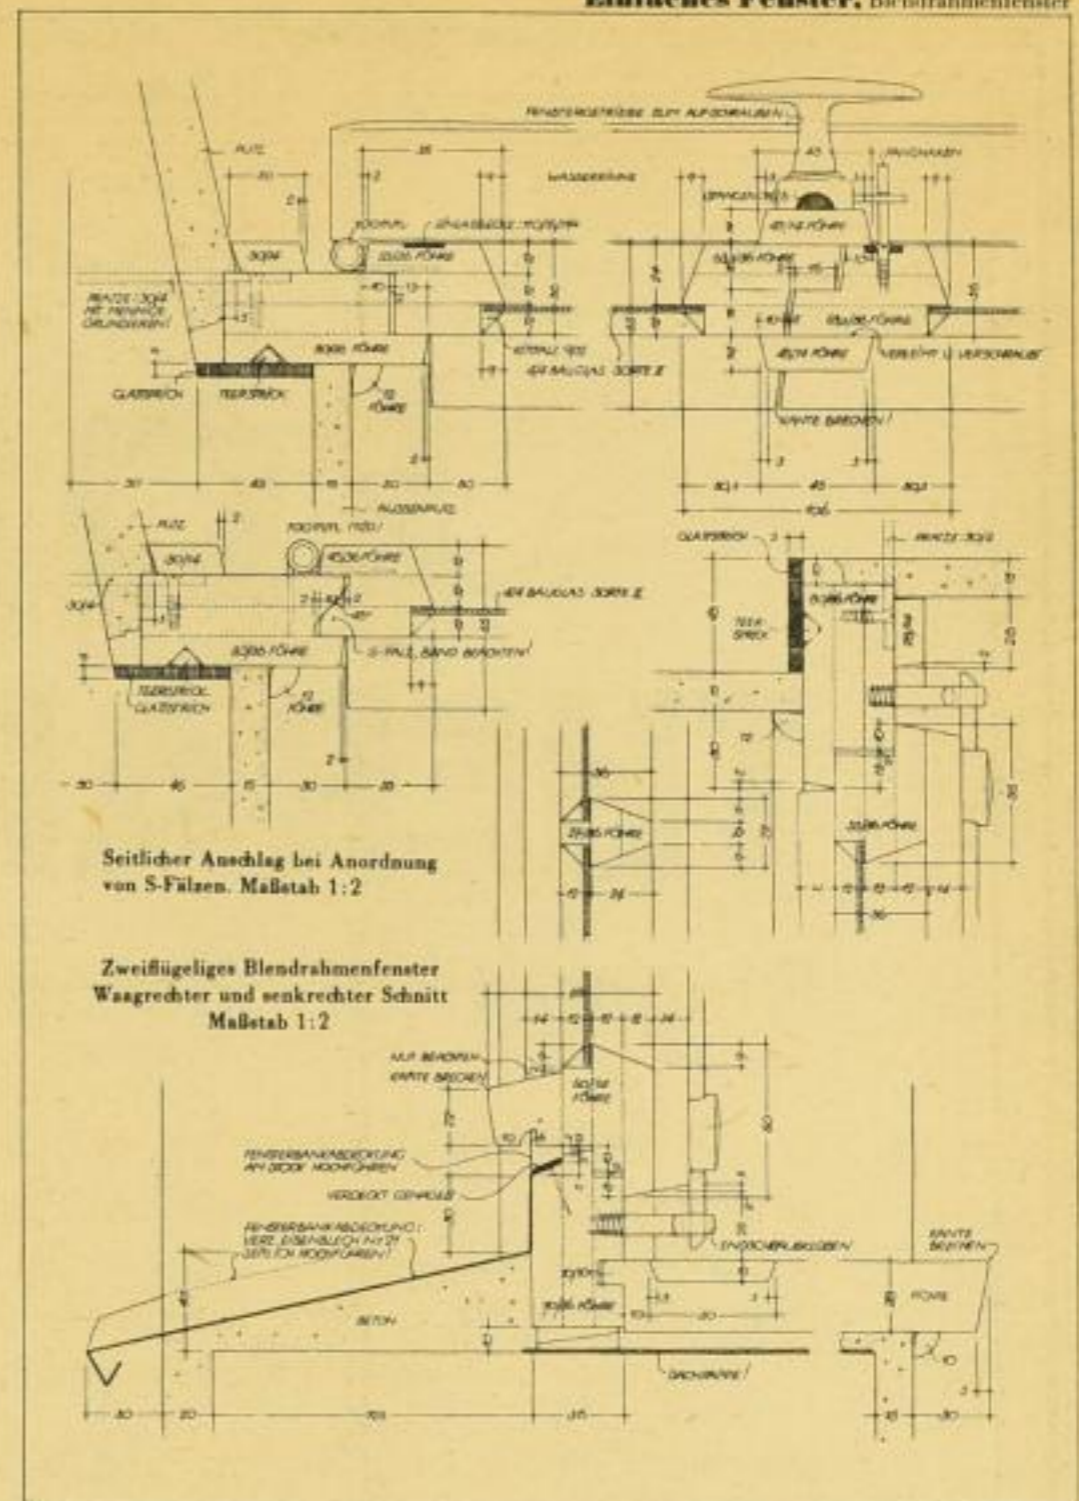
Einfaches Fenster. Blendrahmenfenster

Seitlicher Anschlag bei Anordnung von S-Fälzen. Maßstab 1:2

Zweiflügeliges Blendrahmenfenster Waagrechter und senkrechter Schnitt Maßstab 1:2

FENSTERGETRIEBE AUF-SCHRAUBEN

PUTZ

WASSERRINNE

SPANNHAKEN

FÖHRE

GLASERKITT

TEERSTRICK

4/4 BAUGLAS SORTE II

KANTE BRECHEN

AUSSENPUTZ

S-FALZ, BAND BEKOPFEN

GLASERKITT

TEERSTRICK

FENSTERBANKABDECKUNG

VERDECKT GENAGELT

BETON

EINSTEMMBÜGEL

KANTE BRECHEN

FÖHRE

DACHPAPPE

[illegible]